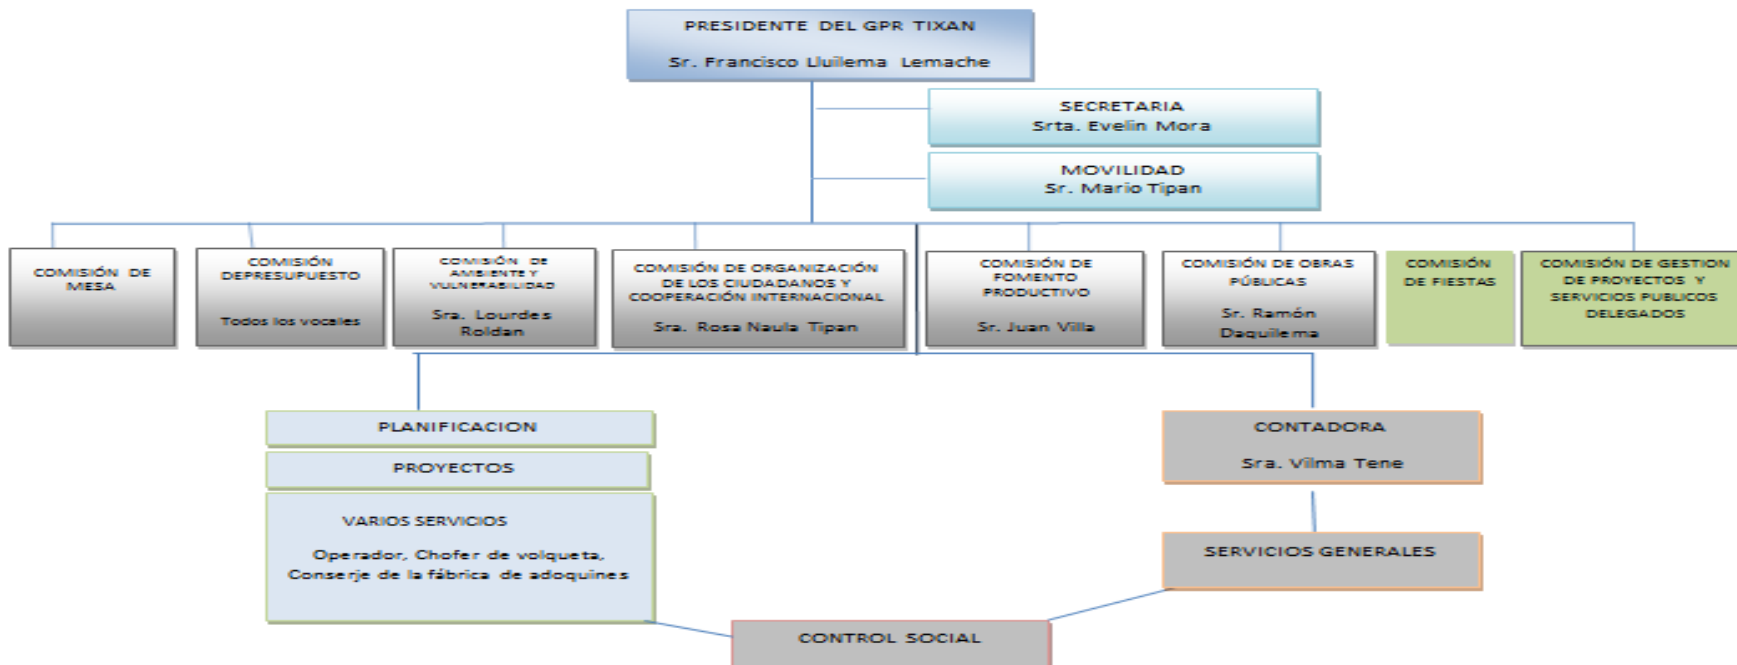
PRESIDENTE DEL GPR TIXAN
Sr. Francisco Lluilema Lemache

SECRETARIA
Srta. Evelin Mora

MOVILIDAD
Sr. Mario Tipan

COMISIÓN DE MESA

COMISIÓN DEPRESUPUESTO
Todos los vocales

COMISIÓN DE AMBIENTE Y VULNERABILIDAD
Sra. Lourdes Roldan

COMISIÓN DE ORGANIZACIÓN DE LOS CIUDADANOS Y COOPERACIÓN INTERNACIONAL
Sra. Rosa Naula Tipan

COMISIÓN DE FOMENTO PRODUCTIVO
Sr. Juan Villa

COMISIÓN DE OBRAS PÚBLICAS
Sr. Ramón Daquilema

COMISIÓN DE FIESTAS

COMISIÓN DE GESTION DE PROYECTOS Y SERVICIOS PUBLICOS DELEGADOS

PLANIFICACION

PROYECTOS

VARIOS SERVICIOS
Operador, Chofer de volqueta, Conserje de la fábrica de adoquines

CONTADORA
Sra. Vilma Tene

SERVICIOS GENERALES

CONTROL SOCIAL